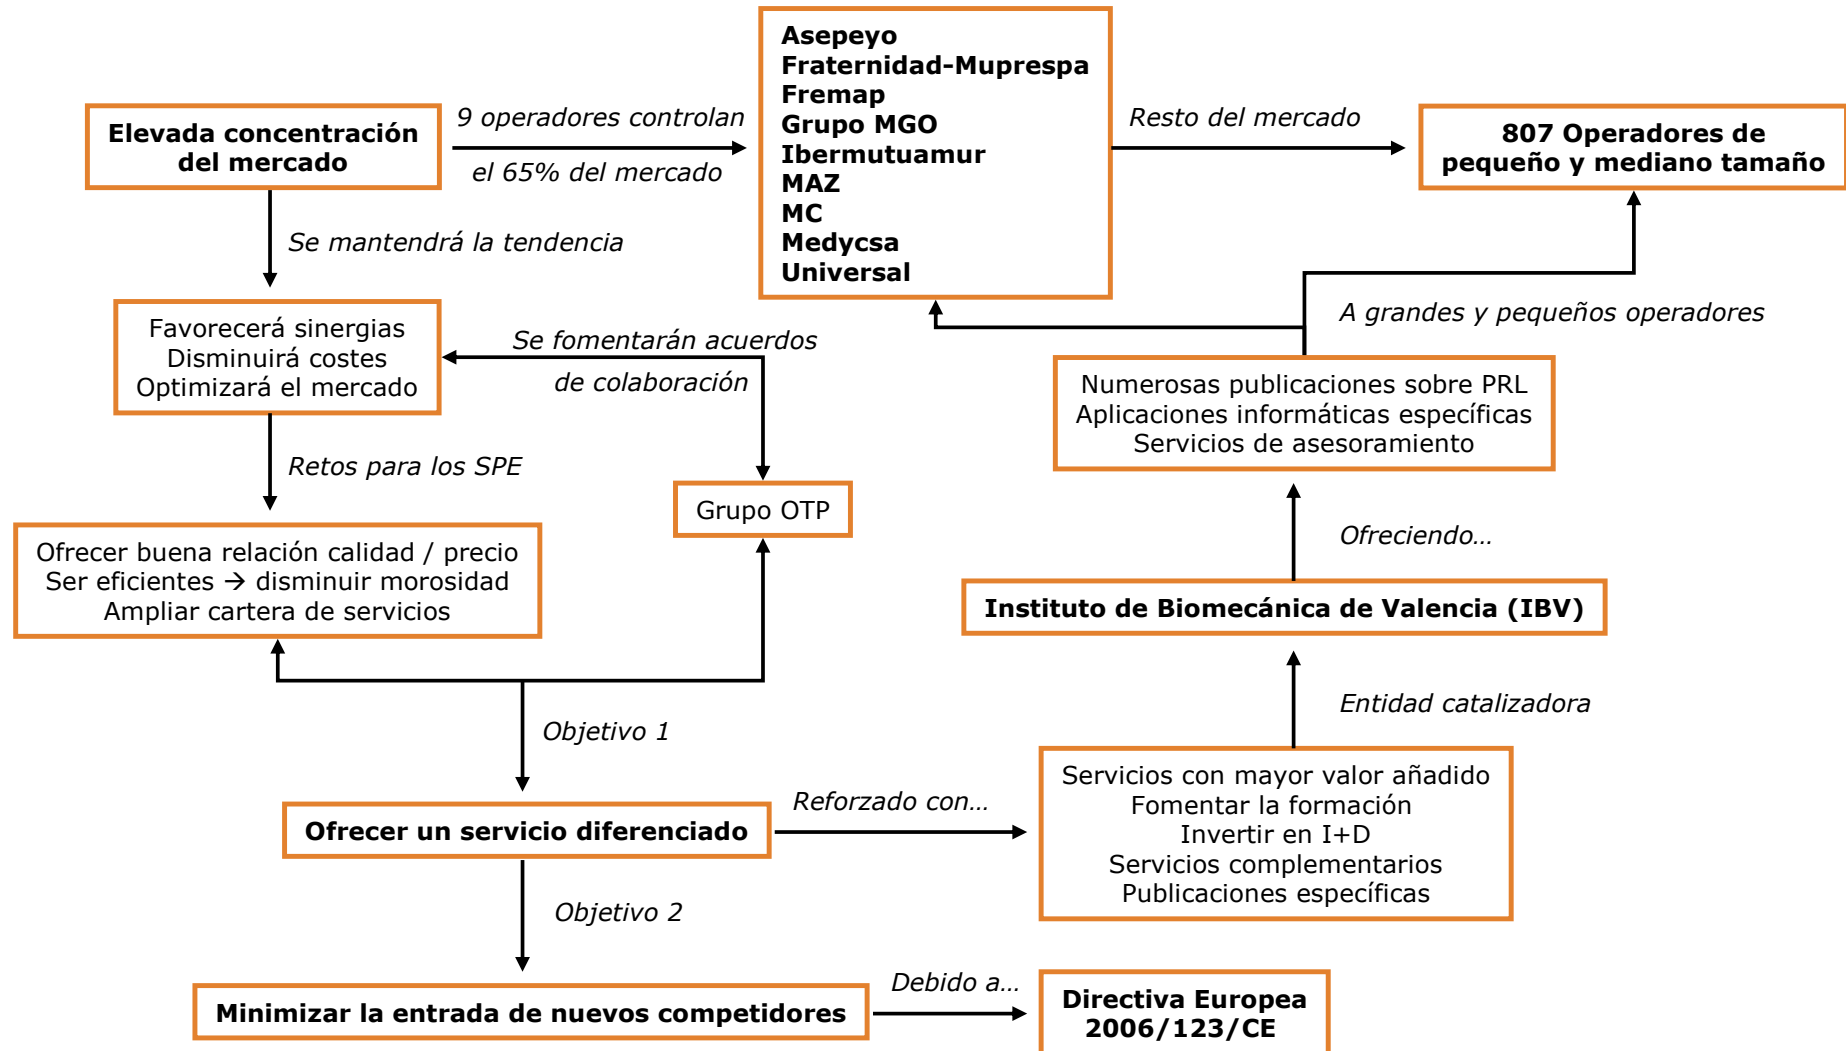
Asepeyo
Fraternidad-Muprespa
Fremap
Grupo MGO
Ibermutuamur
MAZ
MC
Medycsa
Universal

Elevada concentración del mercado

9 operadores controlan el 65% del mercado

Resto del mercado

807 Operadores de pequeño y mediano tamaño

Se mantendrá la tendencia

Favorecerá sinergias
Disminuirá costes
Optimizará el mercado

Se fomentarán acuerdos de colaboración

A grandes y pequeños operadores

Numerosas publicaciones sobre PRL
Aplicaciones informáticas específicas
Servicios de asesoramiento

Retos para los SPE

Grupo OTP

Ofrecer buena relación calidad / precio
Ser eficientes → disminuir morosidad
Ampliar cartera de servicios

Ofreciendo…

Instituto de Biomecánica de Valencia (IBV)

Objetivo 1

Entidad catalizadora

Ofrecer un servicio diferenciado

Reforzado con…

Servicios con mayor valor añadido
Fomentar la formación
Invertir en I+D
Servicios complementarios
Publicaciones específicas

Objetivo 2

Minimizar la entrada de nuevos competidores

Debido a…

Directiva Europea 2006/123/CE